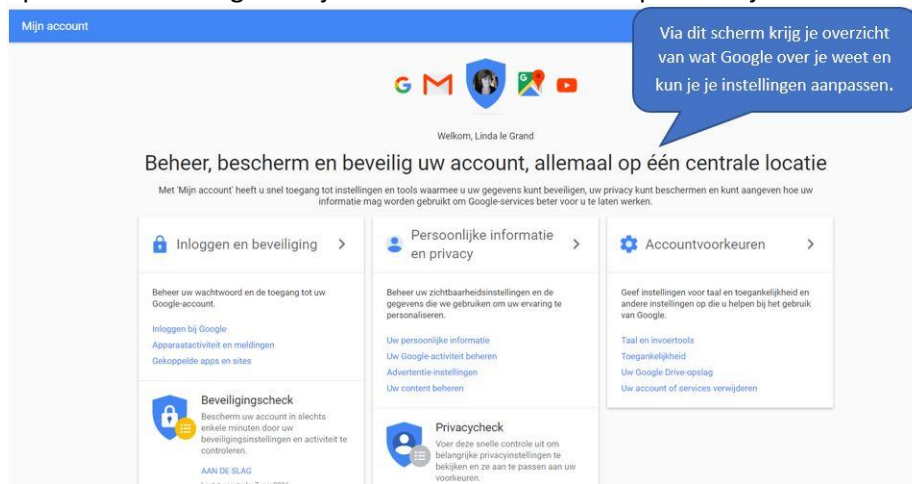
Mijn account

Via dit scherm krijg je overzicht van wat Google over je weet en kun je je instellingen aanpassen.

Welkom, Linda le Grand

Beheer, bescherm en beveilig uw account, allemaal op één centrale locatie

Met 'Mijn account' heeft u snel toegang tot instellingen en tools waarmee u uw gegevens kunt beveiligen, uw privacy kunt beschermen en kunt aangeven hoe uw informatie mag worden gebruikt om Google-services beter voor u te laten werken.

Inloggen en beveiliging >

Beheer uw wachtwoord en de toegang tot uw Google-account.

Inloggen bij Google
Apparaatactiviteit en meldingen
Gekoppelde apps en sites

Beveiligingscheck
Bescherm uw account in slechts enkele minuten door uw beveiligingsinstellingen en activiteit te controleren.

AAN DE SLAG

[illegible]

Persoonlijke informatie en privacy >

Beheer uw zichtbaarheidsinstellingen en de gegevens die we gebruiken om uw ervaring te personaliseren.

Uw persoonlijke informatie
Uw Google-activiteit beheren
Advertentie-instellingen
Uw content beheren

Privacycheck
Voer deze snelle controle uit om belangrijke privacyinstellingen te bekijken en ze aan te passen aan uw voorkeuren.

Accountvoorkeuren >

Geef instellingen voor taal en toegankelijkheid en andere instellingen op die u helpen bij het gebruik van Google.

Taal en invoertools
Toegankelijkheid
Uw Google Drive-opslag
Uw account of services verwijderen